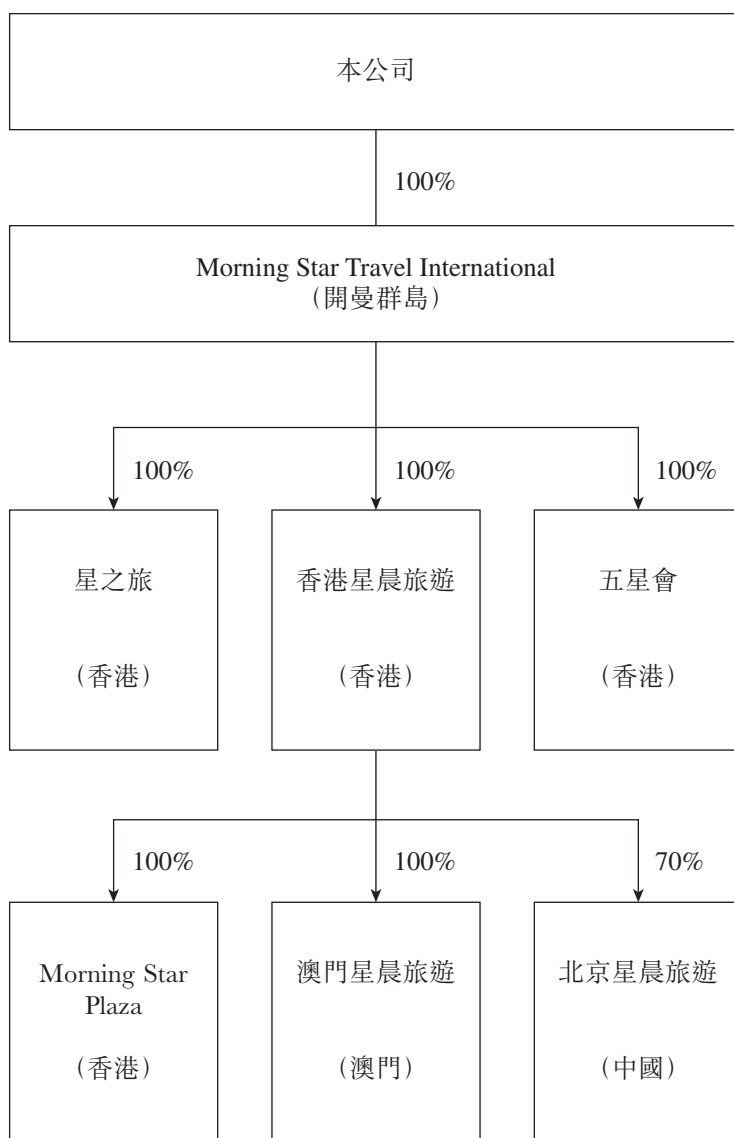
本公司

100%

Morning Star Travel International
(開曼群島)

100%

100%

100%

星之旅

(香港)

香港星晨旅遊

(香港)

五星會

(香港)

100%

100%

70%

Morning Star Plaza

(香港)

澳門星晨旅遊

(澳門)

北京星晨旅遊

(中國)